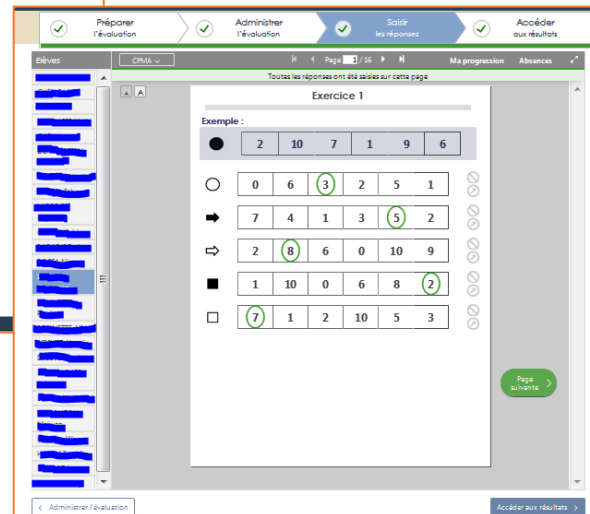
Préparer l'évaluation
Administrer l'évaluation
Saisir les réponses
Accéder aux résultats

Elèves
CPMA
Page 1 / 16
Ma progression
Absences
Toutes les réponses ont été saisies sur cette page

Exercice 1

Exemple :

| ● | 2 | 10 | 7 | 1 | 9 | 6 |
|---|---|---|---|---|---|---|

| ○ | 0 | 6 | 3 | 2 | 5 | 1 |
|---|---|---|---|---|---|---|
| ➡ | 7 | 4 | 1 | 3 | 5 | 2 |
| ⇨ | 2 | 8 | 6 | 0 | 10 | 9 |
| ■ | 1 | 10 | 0 | 6 | 8 | 2 |
| □ | 7 | 1 | 2 | 10 | 5 | 3 |

Page suivante

Administrer l'évaluation
Accéder aux résultats